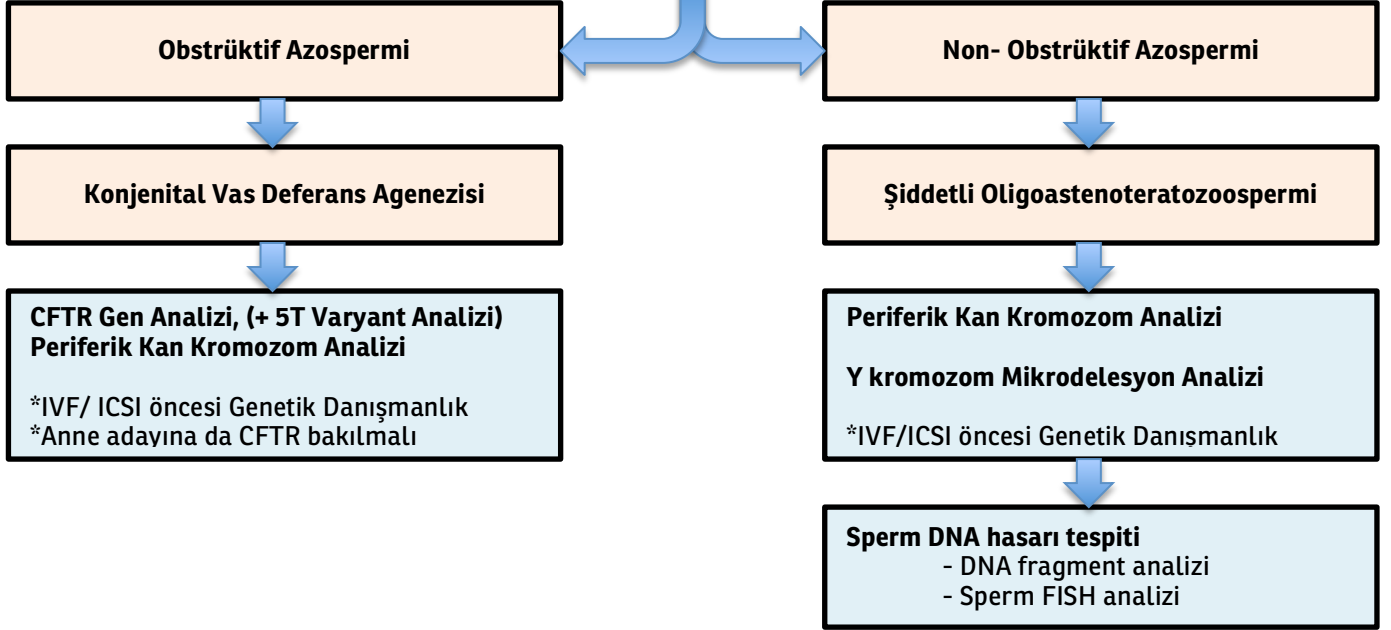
Obstrüktif Azospermi

Non- Obstrüktif Azospermi

Konjenital Vas Deferans Agenezisi

Şiddetli Oligoastenoteratozoospermi

CFTR Gen Analizi, (+ 5T Varyant Analizi)
Periferik Kan Kromozom Analizi

*IVF/ ICSI öncesi Genetik Danışmanlık
*Anne adayına da CFTR bakılmalı

Periferik Kan Kromozom Analizi

Y kromozom Mikrodelesyon Analizi

*IVF/ICSI öncesi Genetik Danısmanlık

Sperm DNA hasarı tespiti
- DNA fragment analizi
- Sperm FISH analizi